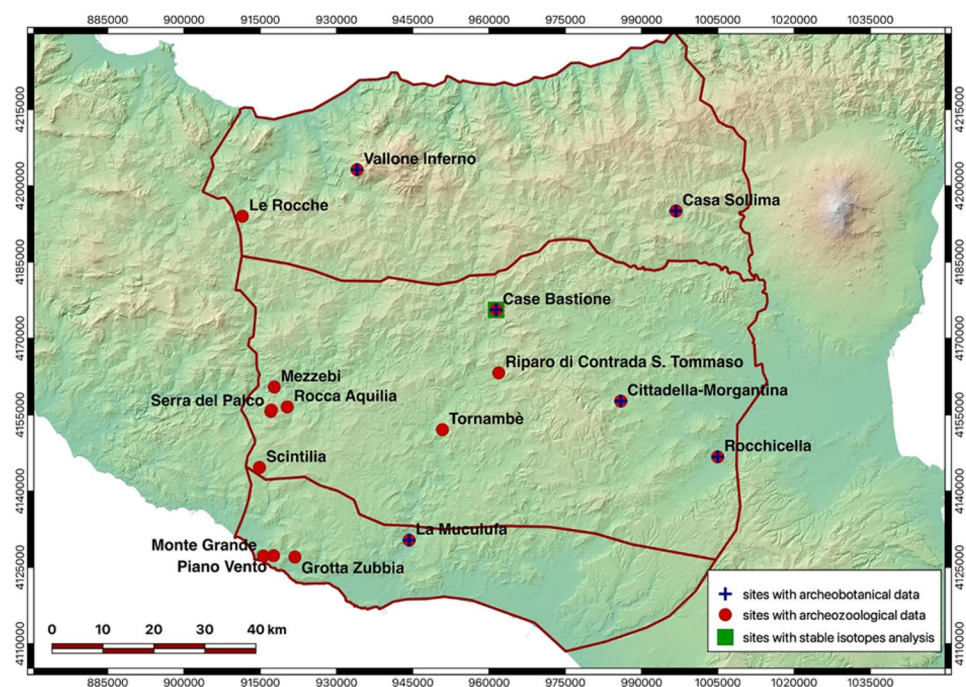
885000 900000 915000 930000 945000 960000 975000 990000 1005000 1020000 1035000

4215000
4200000
4185000
4170000
4155000
4140000
4125000
4110000

4215000
4200000
4185000
4170000
4155000
4140000
4125000
4110000

Vallone Inferno
Le Rocche
Casa Sollima
Case Bastione
Riparo di Contrada S. Tommaso
Mezzebi
Serra del Palco
Rocca Aquilia
Cittadella-Morgantina
Tornambè
Rocchicella
Scintilia
La Muculufa
Monte Grande
Piano Vento
Grotta Zubbia

sites with archeobotanical data
sites with archeozoological data
sites with stable isotopes analysis

0 10 20 30 40 km

885000 900000 915000 930000 945000 960000 975000 990000 1005000 1020000 1035000